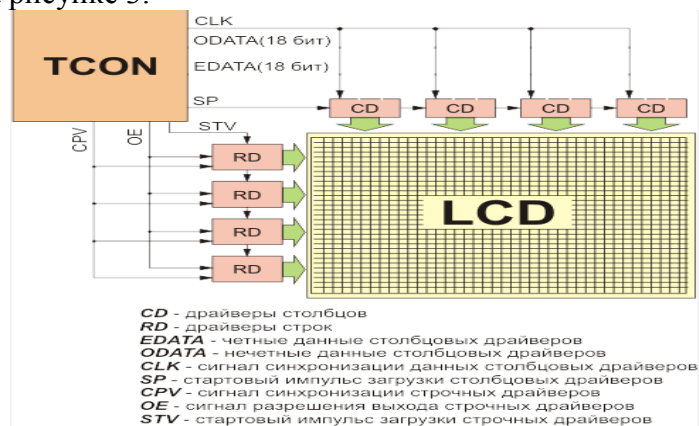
рисунке 3.

TCON

CLK
ODATA(18 бит)
EDATA(18 бит)
SP
STV
CPV
OE

CD
CD
CD
CD

RD
RD
RD
RD

LCD

CD - драйверы столбцов
RD - драйверы строк
EDATA - четные данные столбцовых драйверов
ODATA - нечетные данные столбцовых драйверов
CLK - сигнал синхронизации данных столбцовых драйверов
SP - стартовый импульс загрузки столбцовых драйверов
CPV - сигнал синхронизации строчных драйверов
OE - сигнал разрешения выхода строчных драйверов
STV - стартовый импульс загрузки строчных драйверов